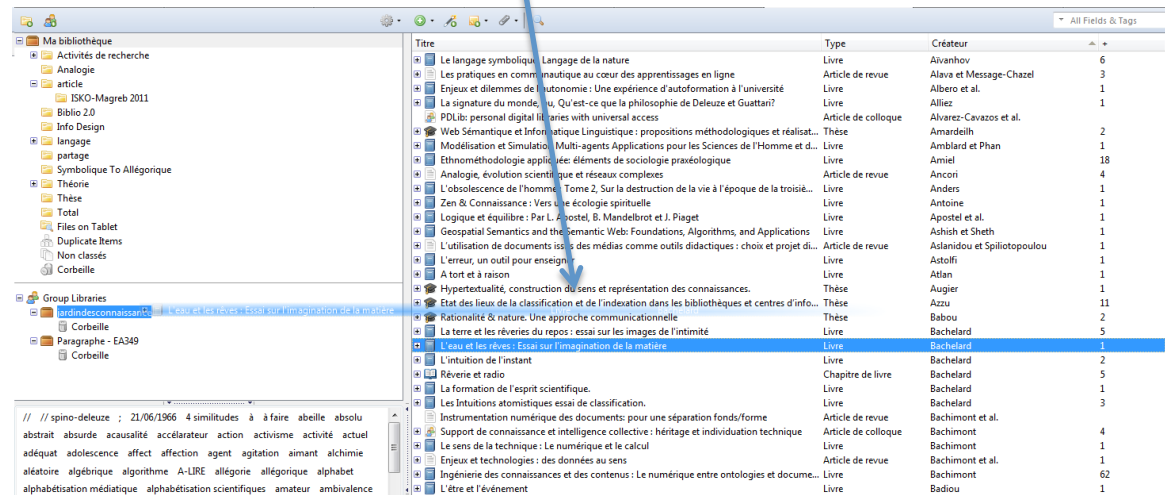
All Fields & Tags

Ma bibliothèque
Activités de recherche
Analogie
article
ISKO-Magreb 2011
Biblio 2.0
Info Design
langage
partage
Symbolique To Allégorique
Théorie
Thèse
Total
Files on Tablet
Duplicate Items
Non classés
Corbeille

Group Libraries
jardindesconnaissances L'eau et les rêves : Essai sur l'imagination de la matière
Corbeille
Paragraphe - EA349
Corbeille

// // spino-deleuze ; 21/06/1966 4 similitudes à à faire abeille absolu abstrait absurde acausalité accélarateur action activisme activité actuel adéquat adolescence affect affection agent agitation aimant alchimie aléatoire algébrique algorithme A-LIRE allégorie allégorique alphabet alphabétisation médiatique alphabétisation scientifiques amateur ambivalence

| Titre | Type | Créateur | |
|---|---|---|---|
| Le langage symbolique : Langage de la nature | Livre | Aïvanhov | 6 |
| Les pratiques en communautique au cœur des apprentissages en ligne | Article de revue | Alava et Message-Chazel | 3 |
| Enjeux et dilemmes de l'autonomie : Une expérience d'autoformation à l'université | Livre | Albero et al. | 1 |
| La signature du monde, ou, Qu'est-ce que la philosophie de Deleuze et Guattari? | Livre | Alliez | 1 |
| PDLib: personal digital libraries with universal access | Article de colloque | Alvarez-Cavazos et al. | |
| Web Sémantique et Informatique Linguistique : propositions méthodologiques et réalisat... | Thèse | Amardeilh | 2 |
| Modélisation et Simulation Multi-agents Applications pour les Sciences de l'Homme et d... | Livre | Amblard et Phan | 1 |
| Ethnométhodologie appliquée: éléments de sociologie praxéologique | Livre | Amiel | 18 |
| Analogie, évolution scientifique et réseaux complexes | Article de revue | Ancori | 4 |
| L'obsolescence de l'homme, Tome 2, Sur la destruction de la vie à l'époque de la troisiè... | Livre | Anders | 1 |
| Zen & Connaissance : Vers une écologie spirituelle | Livre | Antoine | 1 |
| Logique et équilibre : Par L. Apostel, B. Mandelbrot et J. Piaget | Livre | Apostel et al. | 1 |
| Geospatial Semantics and the Semantic Web: Foundations, Algorithms, and Applications | Livre | Ashish et Sheth | 1 |
| L'utilisation de documents issus des médias comme outils didactiques : choix et projet di... | Article de revue | Aslanidou et Spiliotopoulou | 1 |
| L'erreur, un outil pour enseigner | Livre | Astolfi | 1 |
| A tort et à raison | Livre | Atlan | 1 |
| Hypertextualité, construction du sens et représentation des connaissances. | Thèse | Augier | 1 |
| Etat des lieux de la classification et de l'indexation dans les bibliothèques et centres d'info... | Thèse | Azzu | 11 |
| Rationalité & nature. Une approche communicationnelle | Thèse | Babou | 2 |
| La terre et les rêveries du repos : essai sur les images de l'intimité | Livre | Bachelard | 5 |
| L'eau et les rêves : Essai sur l'imagination de la matière | Livre | Bachelard | 1 |
| L'intuition de l'instant | Livre | Bachelard | 2 |
| Rêverie et radio | Chapitre de livre | Bachelard | 5 |
| La formation de l'esprit scientifique. | Livre | Bachelard | 1 |
| Les Intuitions atomistiques essai de classification. | Livre | Bachelard | 3 |
| Instrumentation numérique des documents: pour une séparation fonds/forme | Article de revue | Bachimont et al. | |
| Support de connaissance et intelligence collective : héritage et individuation technique | Article de colloque | Bachimont | 4 |
| Le sens de la technique : Le numérique et le calcul | Livre | Bachimont | 1 |
| Enjeux et technologies : des données au sens | Article de revue | Bachimont et al. | 1 |
| Ingénierie des connaissances et des contenus : Le numérique entre ontologies et docume... | Livre | Bachimont | 62 |
| L'être et l'événement | Livre | Badiou | 1 |